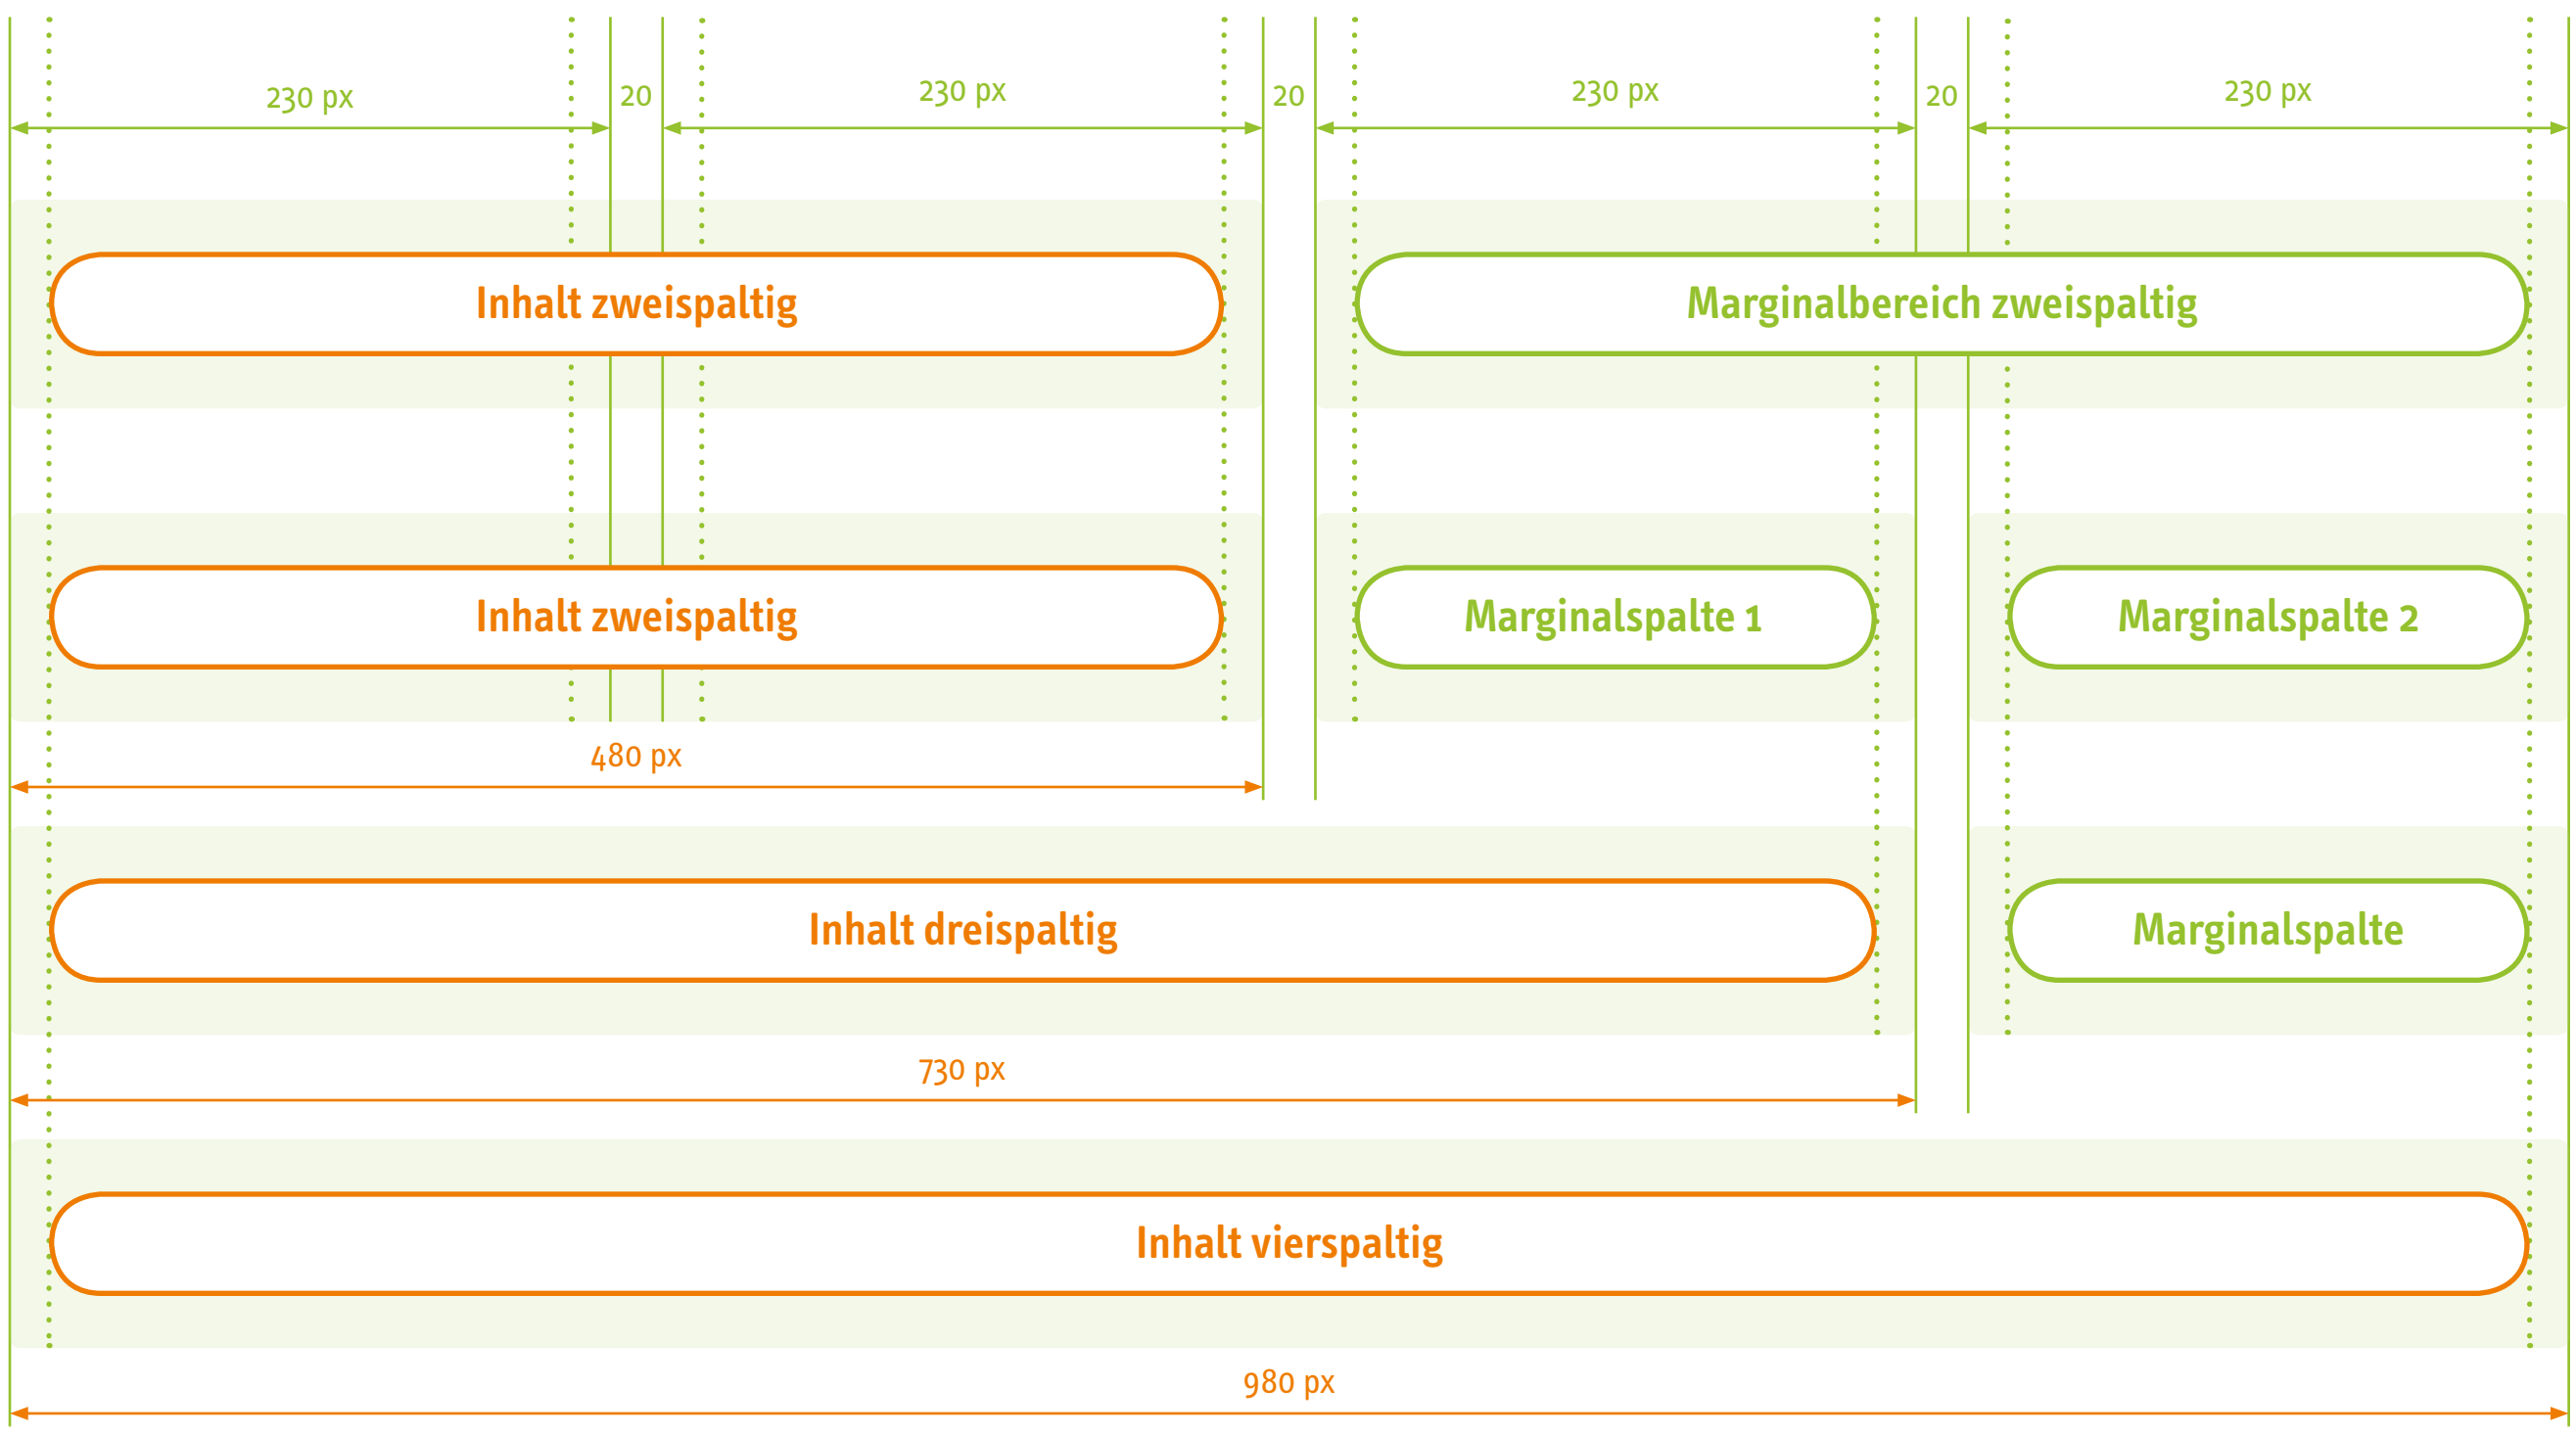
230 px 20 230 px 20 230 px 20 230 px

Inhalt zweispaltig

Marginalbereich zweispaltig

Inhalt zweispaltig

Marginalspalte 1

Marginalspalte 2

480 px

Inhalt dreispaltig

Marginalspalte

730 px

Inhalt vierspaltig

980 px